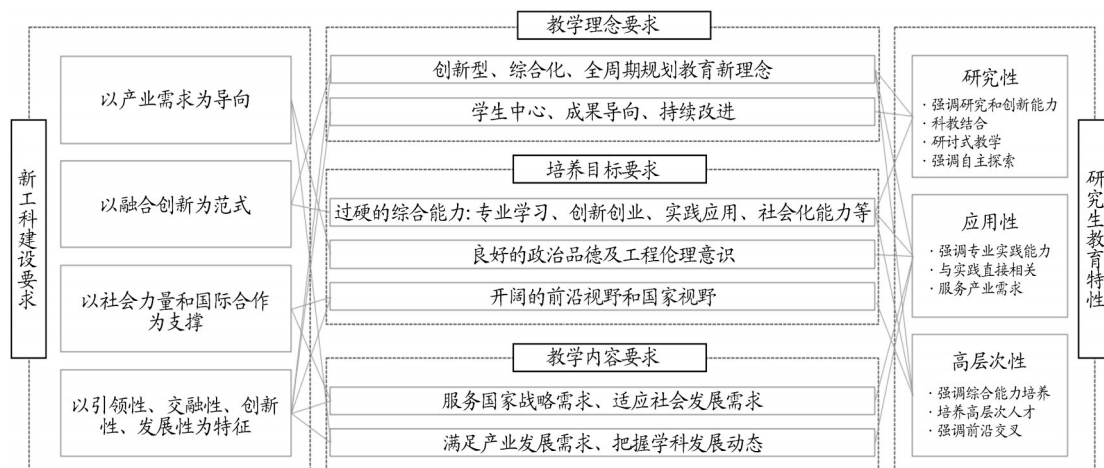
新工科建设要求

以产业需求为导向

以融合创新为范式

以社会力量和国际合作为支撑

以引领性、交融性、创新性、发展性为特征

教学理念要求

创新型、综合化、全周期规划教育新理念

学生中心、成果导向、持续改进

培养目标要求

过硬的综合能力：专业学习、创新创业、实践应用、社会化能力等

良好的政治品德及工程伦理意识

开阔的前沿视野和国家视野

教学内容要求

服务国家战略需求、适应社会发展需求

满足产业发展需求、把握学科发展动态

研究性
· 强调研究和创新能力
· 科教结合
· 研讨式教学
· 强调自主探索

应用性
· 强调专业实践能力
· 与实践直接相关
· 服务产业需求

高层次性
· 强调综合能力培养
· 培养高层次人才
· 强调前沿交叉

研究生教育特性